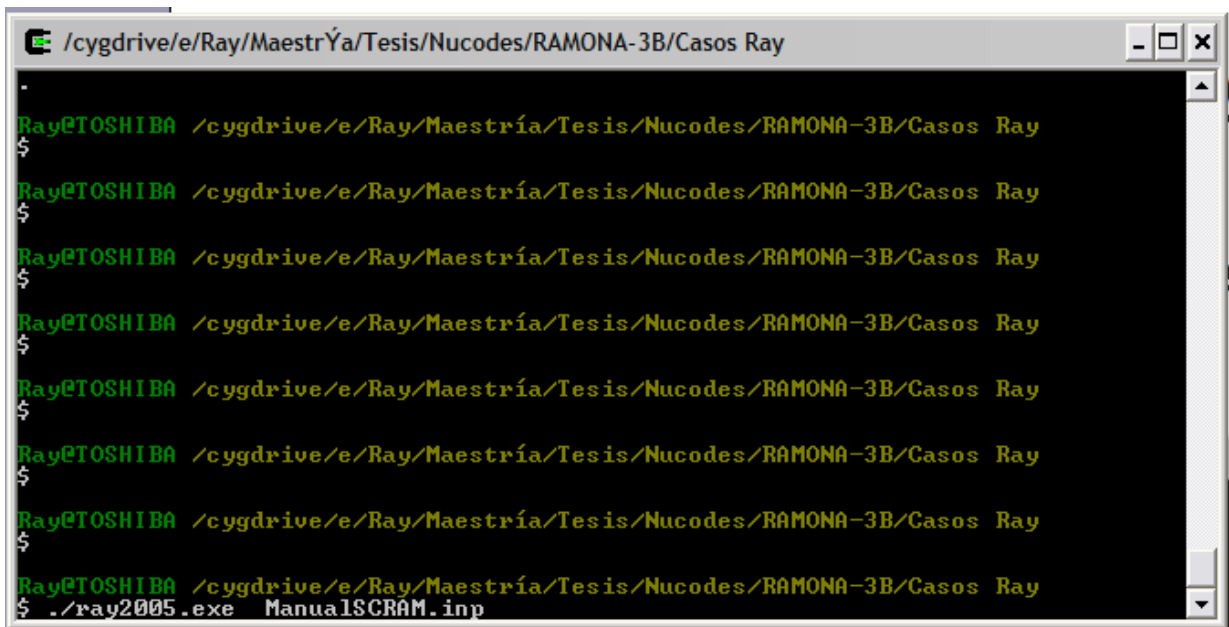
/cygdrive/e/Ray/MaestrÝa/Tesis/Nucodes/RAMONA-3B/Casos Ray

Ray@TOSHIBA /cygdrive/e/Ray/Maestría/Tesis/Nucodes/RAMONA-3B/Casos Ray
$

Ray@TOSHIBA /cygdrive/e/Ray/Maestría/Tesis/Nucodes/RAMONA-3B/Casos Ray
$

Ray@TOSHIBA /cygdrive/e/Ray/Maestría/Tesis/Nucodes/RAMONA-3B/Casos Ray
$

Ray@TOSHIBA /cygdrive/e/Ray/Maestría/Tesis/Nucodes/RAMONA-3B/Casos Ray
$

Ray@TOSHIBA /cygdrive/e/Ray/Maestría/Tesis/Nucodes/RAMONA-3B/Casos Ray
$

Ray@TOSHIBA /cygdrive/e/Ray/Maestría/Tesis/Nucodes/RAMONA-3B/Casos Ray
$

Ray@TOSHIBA /cygdrive/e/Ray/Maestría/Tesis/Nucodes/RAMONA-3B/Casos Ray
$

Ray@TOSHIBA /cygdrive/e/Ray/Maestría/Tesis/Nucodes/RAMONA-3B/Casos Ray
$ ./ray2005.exe  ManualSCRAM.inp